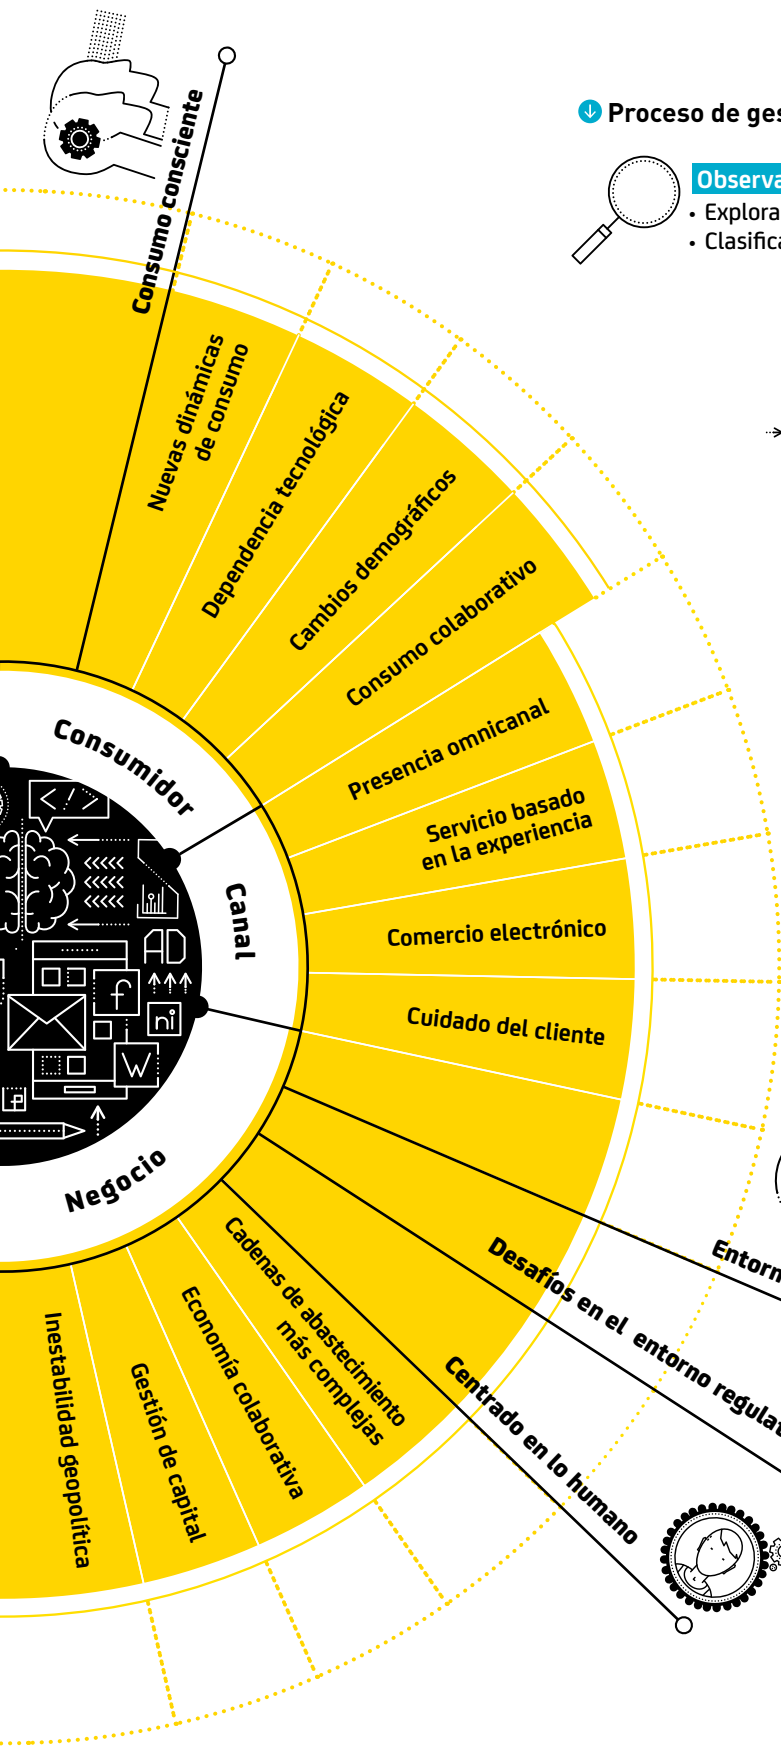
Consumo consciente

Proceso de ges

Observa
• Explora
• Clasifica

Nuevas dinámicas de consumo

Dependencia tecnológica

Cambios demográficos

Consumo colaborativo

Presencia omnicanal

Servicio basado en la experiencia

Comercio electrónico

Cuidado del cliente

Consumidor

Canal

Negocio

AD

f

ni

W

Cadenas de abastecimiento más complejas

Economía colaborativa

Gestión de capital

Inestabilidad geopolítica

Desafíos en el entorno regulat

Entorn

Centrado en lo humano